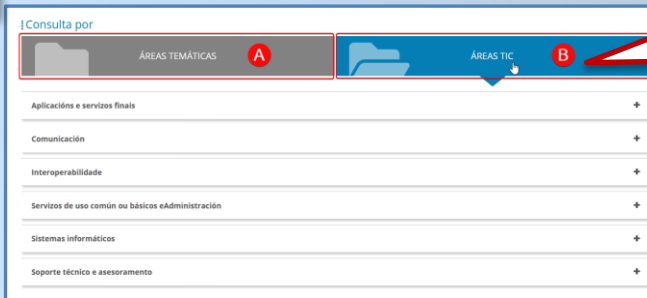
Consulta por

ÁREAS TEMÁTICAS A

ÁREAS TIC B

Aplicacións e servizos finais +

Comunicación +

Interoperabilidade +

Servizos de uso común ou básicos eAdministración +

Sistemas informáticos +

Soporte técnico e asesoramento +